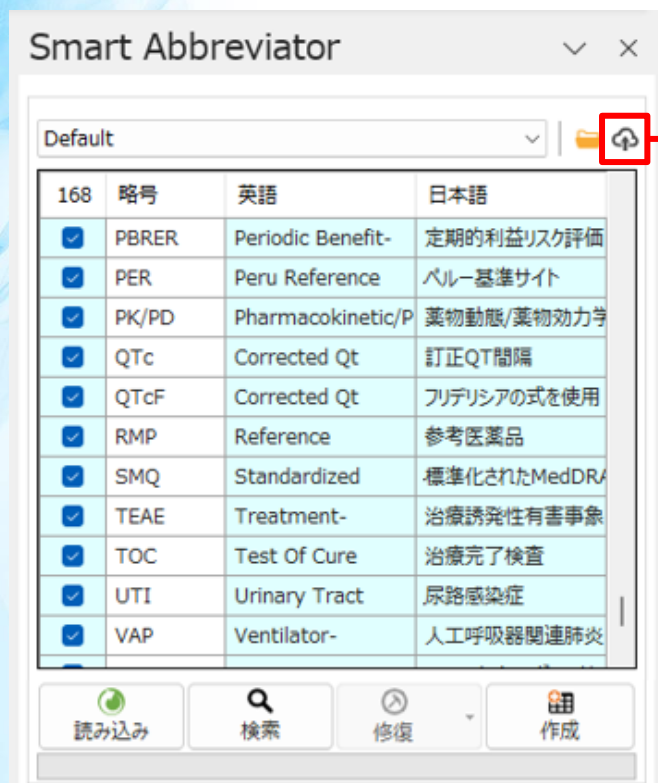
Smart Abbreviator

Default

| 168 | 略号 | 英語 | 日本語 |
|---|---|---|---|
| ☑ | PBRER | Periodic Benefit- | 定期的利益リスク評価 |
| ☑ | PER | Peru Reference | ペルー基準サイト |
| ☑ | PK/PD | Pharmacokinetic/P | 薬物動態/薬物効力学 |
| ☑ | QTc | Corrected Qt | 訂正QT間隔 |
| ☑ | QTcF | Corrected Qt | フリデリシアの式を使用 |
| ☑ | RMP | Reference | 参考医薬品 |
| ☑ | SMQ | Standardized | 標準化されたMedDRA |
| ☑ | TEAE | Treatment- | 治療誘発性有害事象 |
| ☑ | TOC | Test Of Cure | 治療完了検査 |
| ☑ | UTI | Urinary Tract | 尿路感染症 |
| ☑ | VAP | Ventilator- | 人工呼吸器関連肺炎 |

読み込み 検索 修復 作成